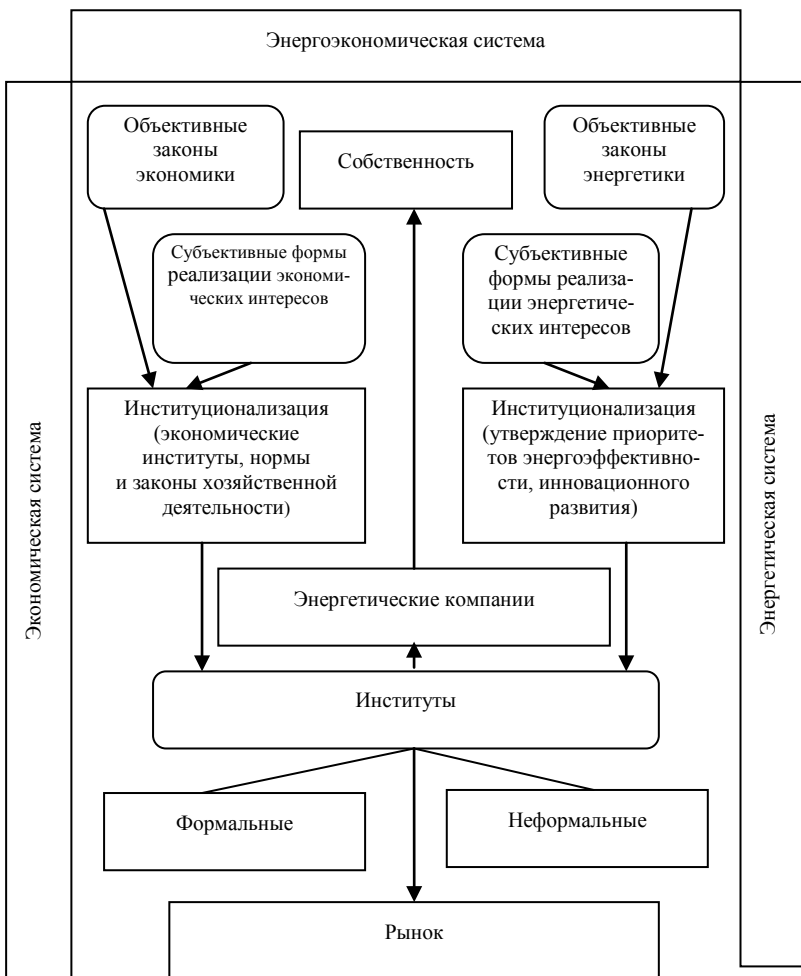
Энергоэкономическая система

Экономическая система

Объективные законы экономики

Собственность

Объективные законы энергетики

Субъективные формы реализации экономических интересов

Субъективные формы реализации энергетических интересов

Институционализация (экономические институты, нормы и законы хозяйственной деятельности)

Институционализация (утверждение приоритетов энергоэффективности, инновационного развития)

Энергетическая система

Энергетические компании

Институты

Формальные

Неформальные

Рынок